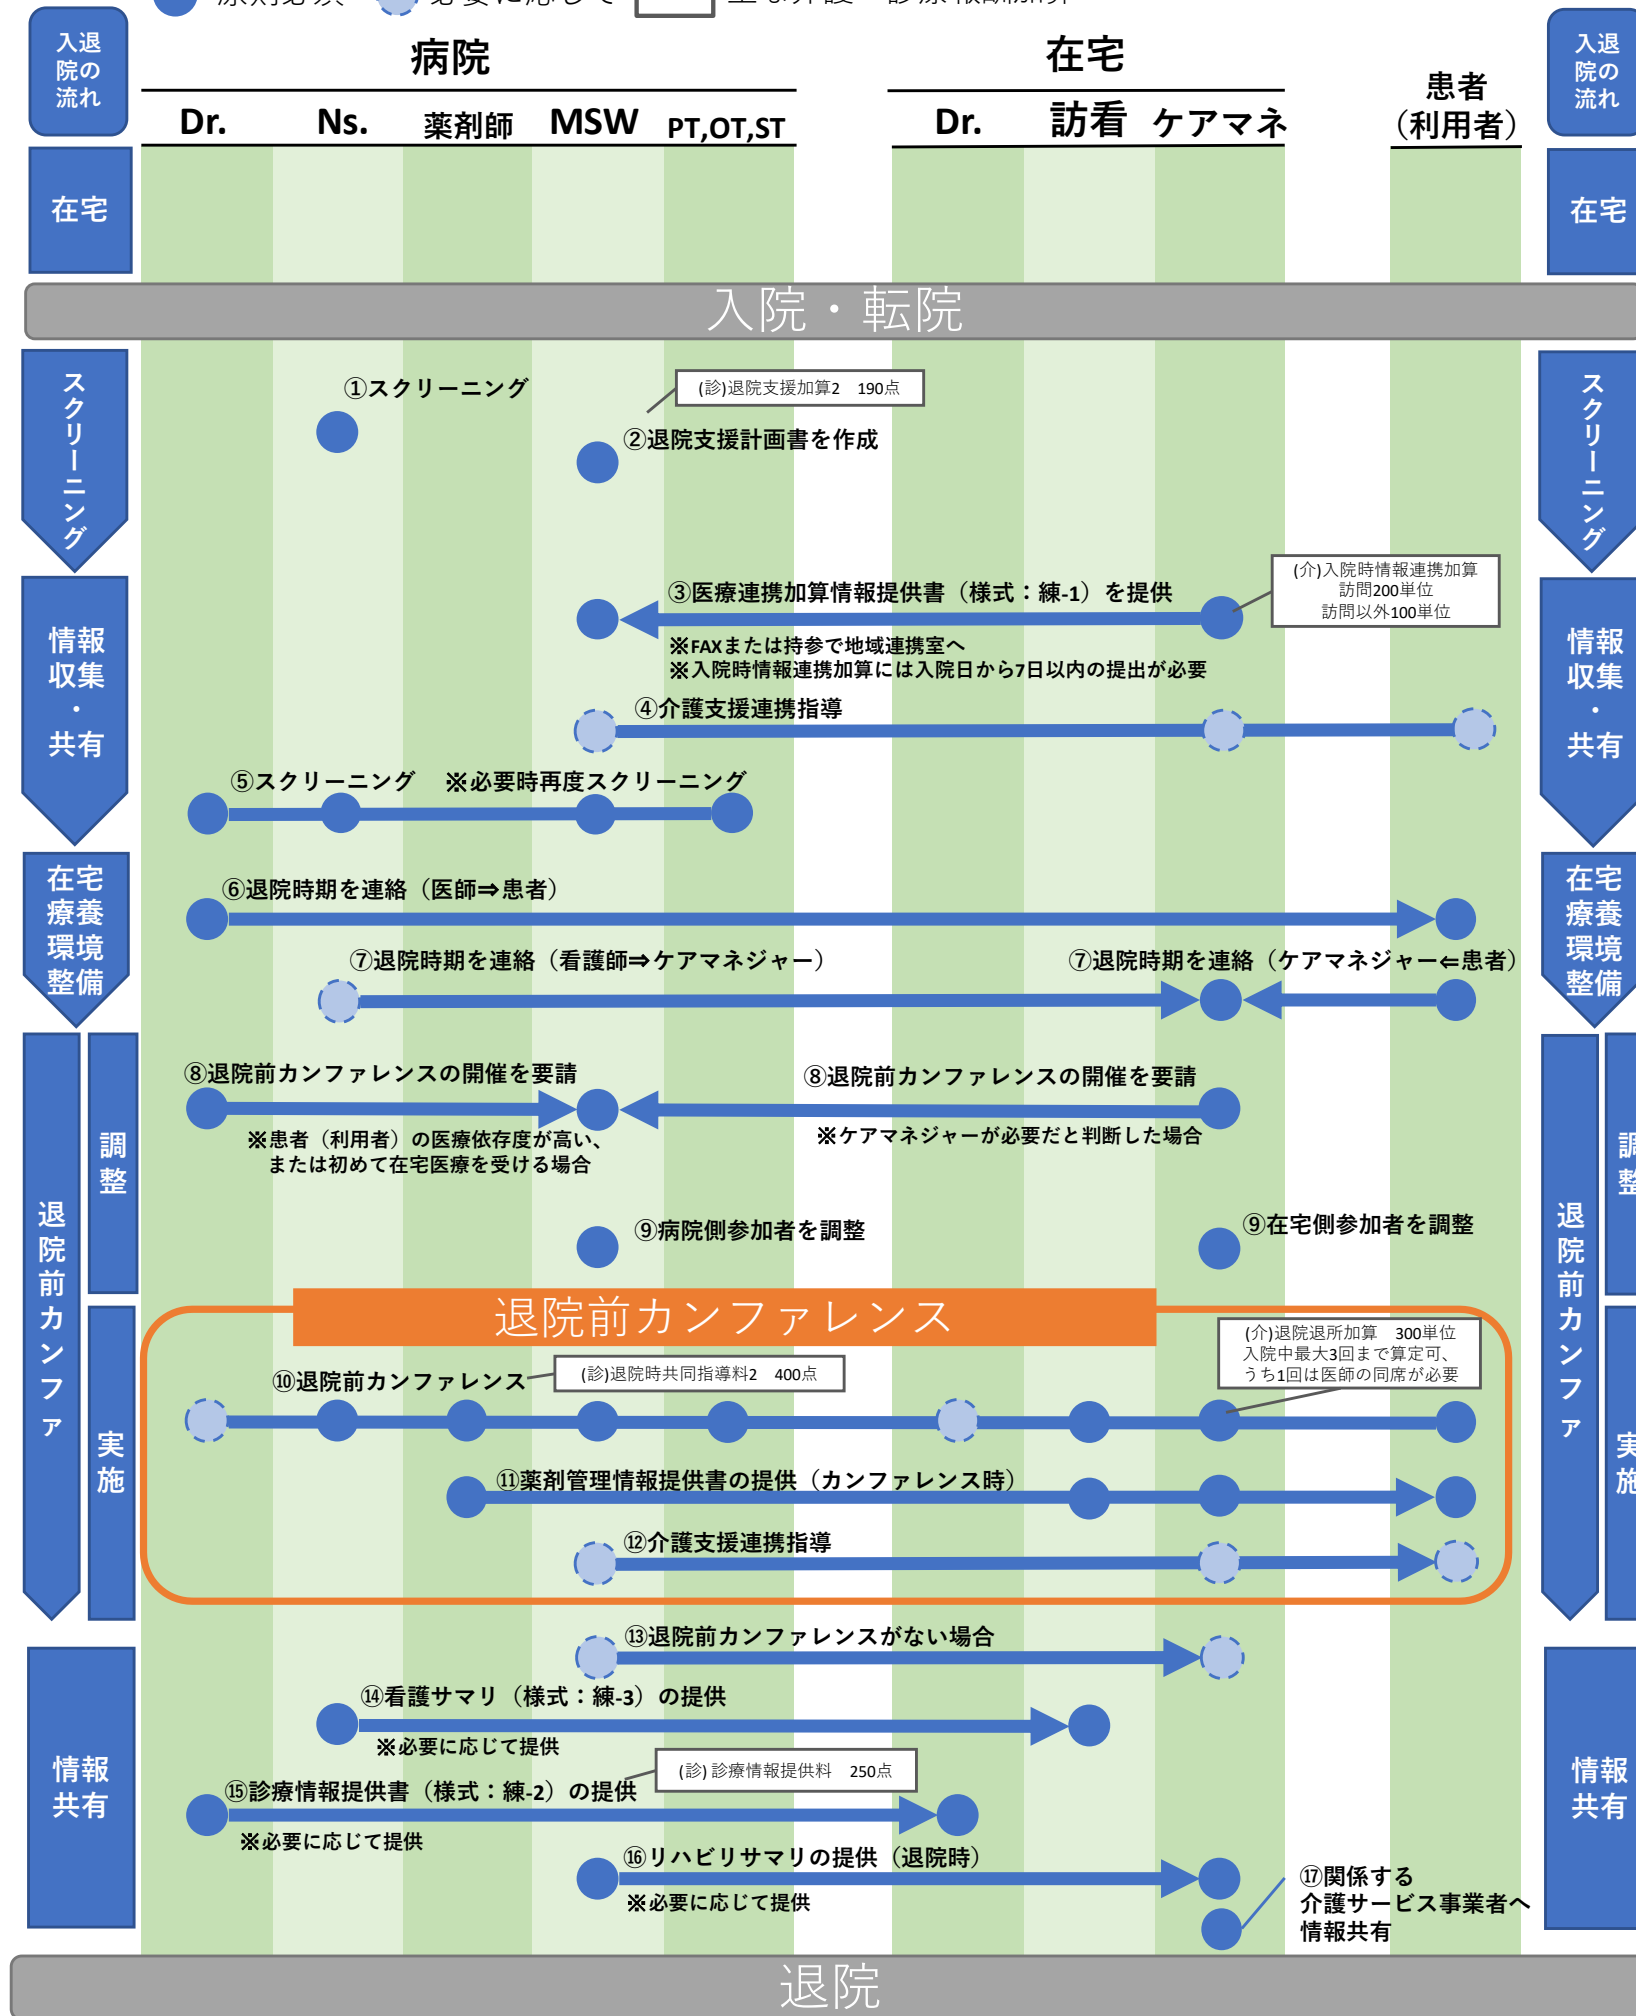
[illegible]

入退院の流れ

病院

Dr. Ns. 薬剤師 MSW PT,OT,ST

在宅

Dr. 訪看 ケアマネ

患者（利用者）

入退院の流れ

在宅

在宅

入院・転院

スクリーニング

スクリーニング

①スクリーニング

(診)退院支援加算2　190点

②退院支援計画書を作成

情報収集・共有

情報収集・共有

③医療連携加算情報提供書（様式：練-1）を提供

(介)入院時情報連携加算
訪問200単位
訪問以外100単位

※FAXまたは持参で地域連携室へ
※入院時情報連携加算には入院日から7日以内の提出が必要

④介護支援連携指導

⑤スクリーニング　※必要時再度スクリーニング

在宅療養環境整備

在宅療養環境整備

⑥退院時期を連絡（医師⇒患者）

⑦退院時期を連絡（看護師⇒ケアマネジャー）

⑦退院時期を連絡（ケアマネジャー⇐患者）

退院前カンファ

調整

⑧退院前カンファレンスの開催を要請

⑧退院前カンファレンスの開催を要請

※患者（利用者）の医療依存度が高い、または初めて在宅医療を受ける場合

※ケアマネジャーが必要だと判断した場合

⑨病院側参加者を調整

⑨在宅側参加者を調整

退院前カンファ

調整

実施

退院前カンファレンス

(介)退院退所加算　300単位
入院中最大3回まで算定可、
うち1回は医師の同席が必要

⑩退院前カンファレンス

(診)退院時共同指導料2　400点

⑪薬剤管理情報提供書の提供（カンファレンス時）

⑫介護支援連携指導

実施

⑬退院前カンファレンスがない場合

情報共有

⑭看護サマリ（様式：練-3）の提供

※必要に応じて提供

(診) 診療情報提供料　250点

⑮診療情報提供書（様式：練-2）の提供

※必要に応じて提供

⑯リハビリサマリの提供（退院時）

※必要に応じて提供

⑰関係する介護サービス事業者へ情報共有

情報共有

退院